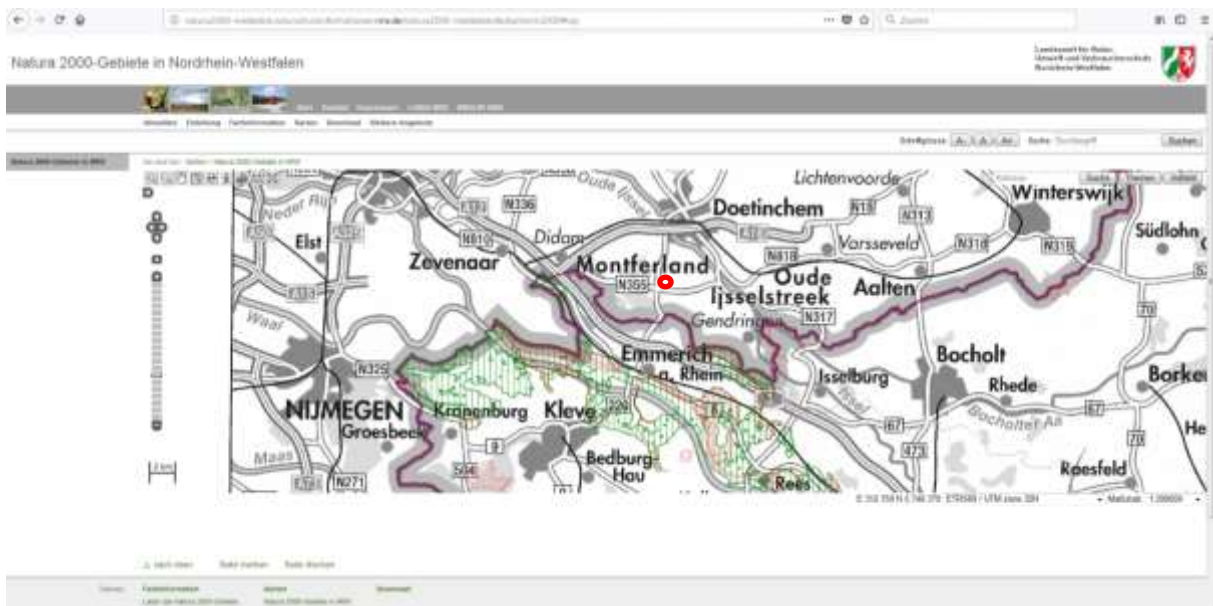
Natura 2000-Gebiete in Nordrhein-Westfalen

Schriftgröße A- A A+ Suche Suchen

Lichtenvoorde
Winterswijk
Neder Rijn
N336
Oude IJssel
Doetinchem
N18
N313
Südlohn
Elst
N810
Didam
Varsseveld
N318
N318
Zevenaar
Montferland
N818
Oude
N355
IJsselstreek
Aalten
Waal
Gendringen
N317
70
Emmerich a. Rhein
Bocholt
N325
Isselburg
Rhede
Borken
NIJMEGEN
Kranenburg
Kleve
Groesbeek
67
Bocholter Aa
9
473
70
Maas
504
Bedburg-Hau
Rees
Raesfeld
N271
He
Maßstab 1:200000